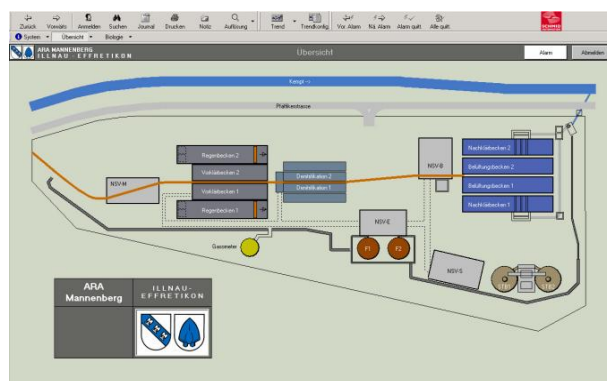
Zurück Vorwärts Anmelden Suchen Journal Drucken Notiz Auflösung Trend Trendkonfig Vor. Alarm Nä. Alarm Alarm quitt Alle quitt

System Übersicht Biologie

ARA MANNENBERG
ILLNAU - EFFRETIKON

Übersicht

Alarm

Abmelden

Kempt

Pfäffikerstrasse

NSV-M

Regenbecken 2

Vorklärbecken 2

Vorklärbecken 1

Regenbecken 1

Denitrifikation 2

Denitrifikation 1

NSV-B

Nachklärbecken 2

Belüftungsbecken 2

Belüftungsbecken 1

Nachklärbecken 1

NSV-E

F1

F2

Gasometer

NSV-S

ARA
Mannenberg

ILLNAU-
EFFRETIKON